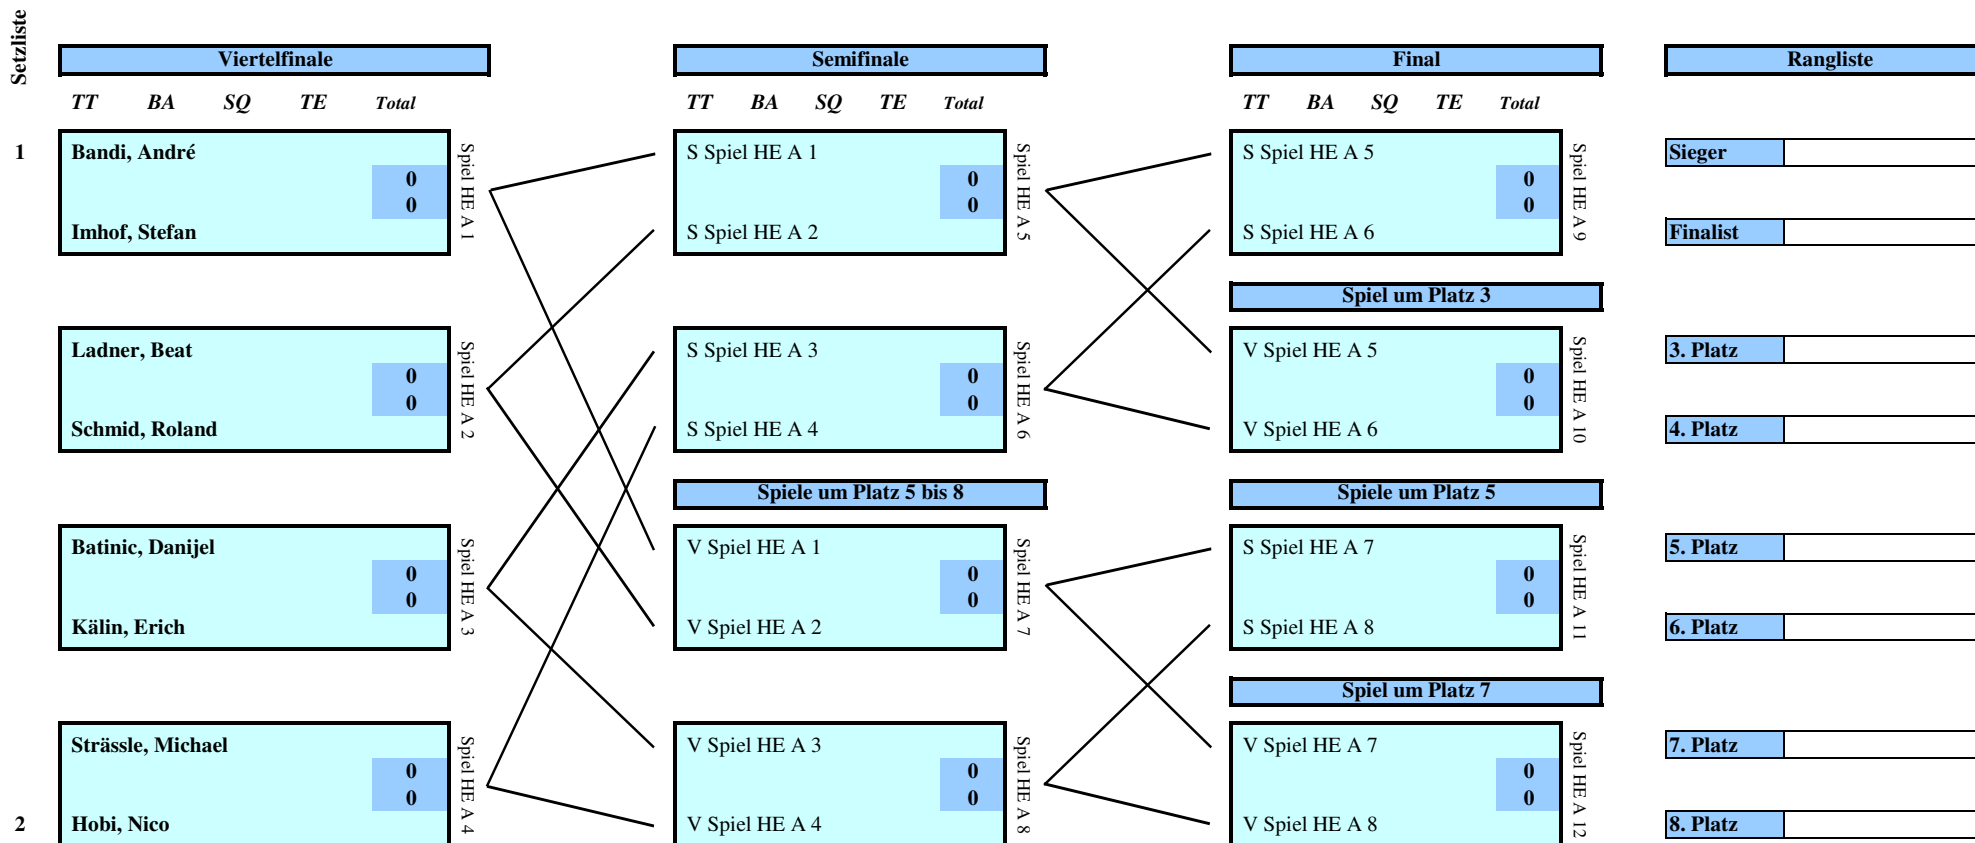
Setzliste

Viertelfinale

TT BA SQ TE Total

1 Bandi, André
0
0
Imhof, Stefan
Spiel HE A 1

Ladner, Beat
0
0
Schmid, Roland
Spiel HE A 2

Batinic, Danijel
0
0
Kälin, Erich
Spiel HE A 3

Strässle, Michael
0
0
2 Hobi, Nico
Spiel HE A 4

Semifinale

TT BA SQ TE Total

S Spiel HE A 1
0
0
S Spiel HE A 2
Spiel HE A 5

S Spiel HE A 3
0
0
S Spiel HE A 4
Spiel HE A 6

Spiele um Platz 5 bis 8

V Spiel HE A 1
0
0
V Spiel HE A 2
Spiel HE A 7

V Spiel HE A 3
0
0
V Spiel HE A 4
Spiel HE A 8

Final

TT BA SQ TE Total

S Spiel HE A 5
0
0
S Spiel HE A 6
Spiel HE A 9

Spiel um Platz 3

V Spiel HE A 5
0
0
V Spiel HE A 6
Spiel HE A 10

Spiele um Platz 5

S Spiel HE A 7
0
0
S Spiel HE A 8
Spiel HE A 11

Spiel um Platz 7

V Spiel HE A 7
0
0
V Spiel HE A 8
Spiel HE A 12

Rangliste

Sieger
Finalist
3. Platz
4. Platz
5. Platz
6. Platz
7. Platz
8. Platz